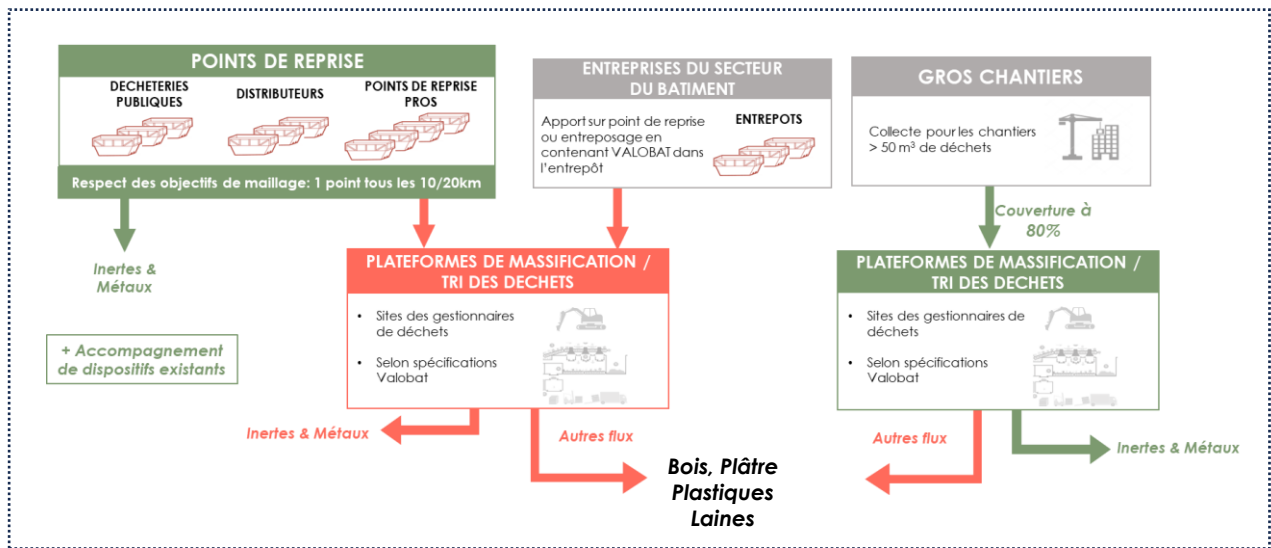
POINTS DE REPRISE

DECHETERIES PUBLIQUES

DISTRIBUTEURS

POINTS DE REPRISE PROS

Respect des objectifs de maillage: 1 point tous les 10/20km

ENTREPRISES DU SECTEUR DU BATIMENT

Apport sur point de reprise ou entreposage en contenant VALOBAT dans l'entrepôt

ENTREPOTS

GROS CHANTIERS

Collecte pour les chantiers > 50 m³ de déchets

Couverture à 80%

Inertes & Métaux

+ Accompagnement de dispositifs existants

PLATEFORMES DE MASSIFICATION / TRI DES DECHETS

- Sites des gestionnaires de déchets
- Selon spécifications Valobat

PLATEFORMES DE MASSIFICATION / TRI DES DECHETS

- Sites des gestionnaires de déchets
- Selon spécifications Valobat

Inertes & Métaux

Autres flux

Autres flux

Inertes & Métaux

Bois, Plâtre
Plastiques
Laines